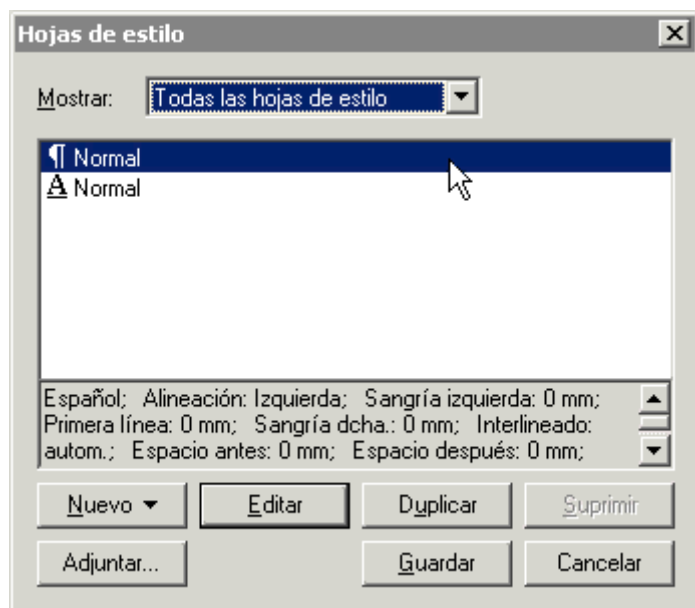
Hojas de estilo

Mostrar: Todas las hojas de estilo

¶ Normal
A Normal

Español; Alineación: Izquierda; Sangría izquierda: 0 mm; Primera línea: 0 mm; Sangría dcha.: 0 mm; Interlineado: autom.; Espacio antes: 0 mm; Espacio después: 0 mm;

Nuevo ▾ | Editar | Duplicar | Suprimir

Adjuntar... | Guardar | Cancelar